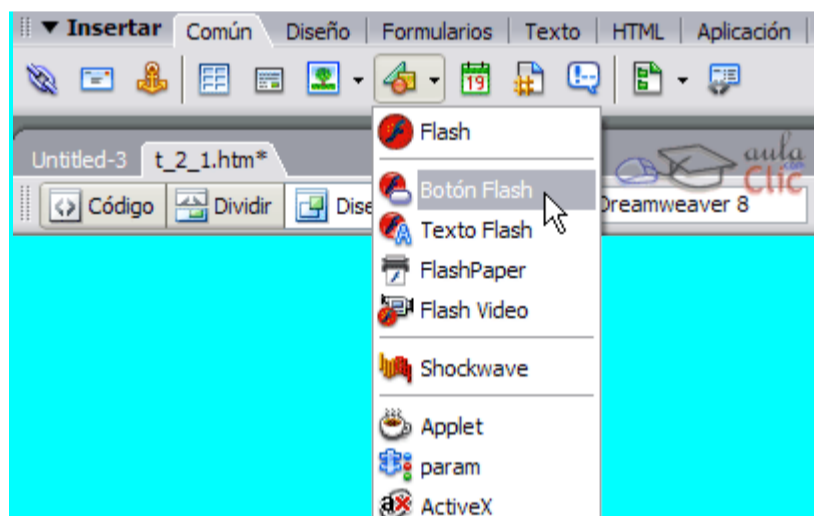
▼ Insertar | Común | Diseño | Formularios | Texto | HTML | Aplicación

Untitled-3 | t_2_1.htm*

Código | Dividir | Dise

Dreamweaver 8

aula Clic .com

Flash
Botón Flash
Texto Flash
FlashPaper
Flash Video
Shockwave
Applet
param
ActiveX